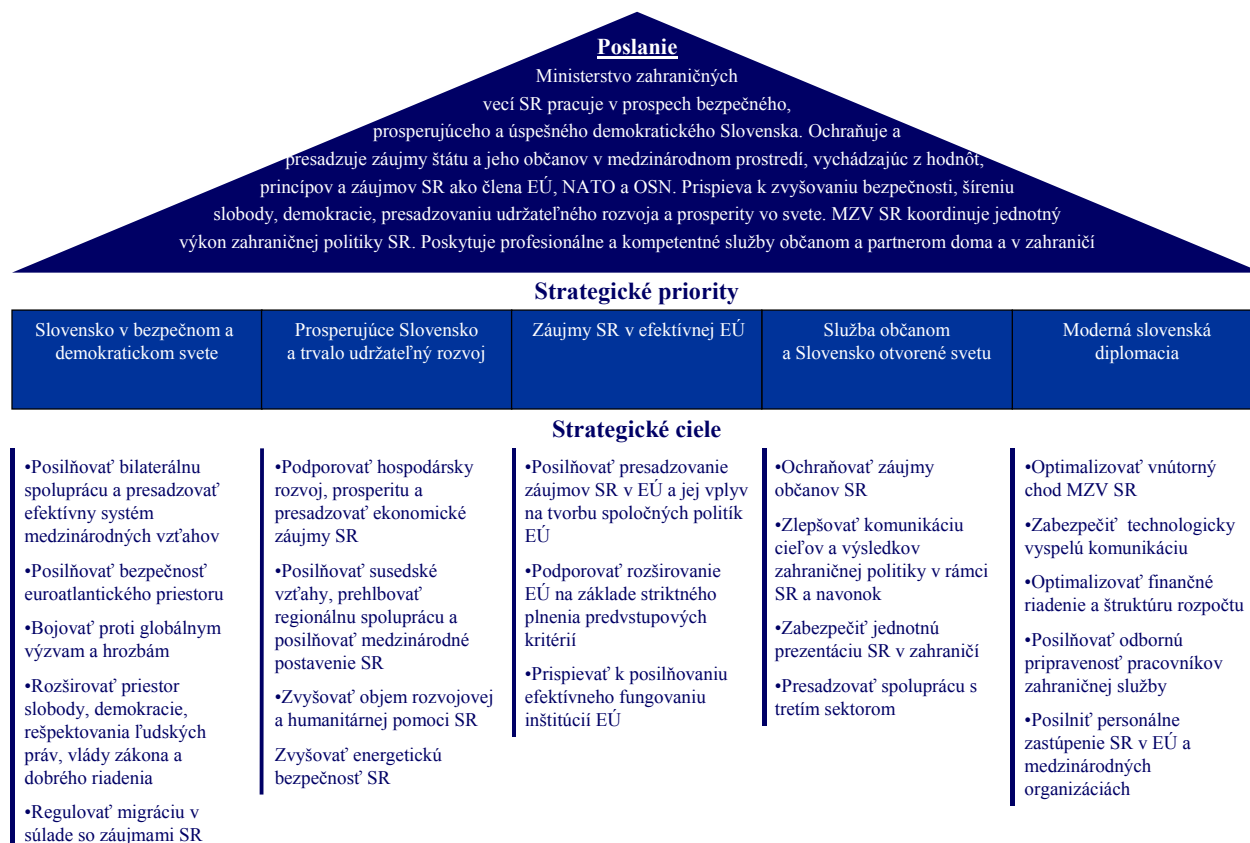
**Poslanie**
Ministerstvo zahraničných vecí SR pracuje v prospech bezpečného, prosperujúceho a úspešného demokratického Slovenska. Ochraňuje a presadzuje záujmy štátu a jeho občanov v medzinárodnom prostredí, vychádzajúc z hodnôt, princípov a záujmov SR ako člena EÚ, NATO a OSN. Prispieva k zvyšovaniu bezpečnosti, šíreniu slobody, demokracie, presadzovaniu udržateľného rozvoja a prosperity vo svete. MZV SR koordinuje jednotný výkon zahraničnej politiky SR. Poskytuje profesionálne a kompetentné služby občanom a partnerom doma a v zahraničí

**Strategické priority**

| Slovensko v bezpečnom a demokratickom svete | Prosperujúce Slovensko a trvalo udržateľný rozvoj | Záujmy SR v efektívnej EÚ | Služba občanom a Slovensko otvorené svetu | Moderná slovenská diplomacia |
|---|---|---|---|---|

**Strategické ciele**

•Posilňovať bilaterálnu spoluprácu a presadzovať efektívny systém medzinárodných vzťahov

•Posilňovať bezpečnosť euroatlantického priestoru

•Bojovať proti globálnym výzvam a hrozbám

•Rozširovať priestor slobody, demokracie, rešpektovania ľudských práv, vlády zákona a dobrého riadenia

•Regulovať migráciu v súlade so záujmami SR

•Podporovať hospodársky rozvoj, prosperitu a presadzovať ekonomické záujmy SR

•Posilňovať susedské vzťahy, prehlbovať regionálnu spoluprácu a posilňovať medzinárodné postavenie SR

•Zvyšovať objem rozvojovej a humanitárnej pomoci SR

Zvyšovať energetickú bezpečnosť SR

•Posilňovať presadzovanie záujmov SR v EÚ a jej vplyv na tvorbu spoločných politík EÚ

•Podporovať rozširovanie EÚ na základe striktného plnenia predvstupových kritérií

•Prispievať k posilňovaniu efektívneho fungovaniu inštitúcií EÚ

•Ochraňovať záujmy občanov SR

•Zlepšovať komunikáciu cieľov a výsledkov zahraničnej politiky v rámci SR a navonok

•Zabezpečiť jednotnú prezentáciu SR v zahraničí

•Presadzovať spoluprácu s tretím sektorom

•Optimalizovať vnútorný chod MZV SR

•Zabezpečiť technologicky vyspelú komunikáciu

•Optimalizovať finančné riadenie a štruktúru rozpočtu

•Posilňovať odbornú pripravenosť pracovníkov zahraničnej služby

•Posilniť personálne zastúpenie SR v EÚ a medzinárodných organizáciách